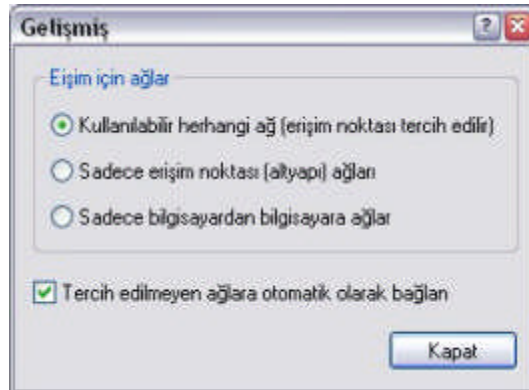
Gelişmiş

Eişim için ağlar

Kullanılabilir herhangi ağ (erişim noktası tercih edilir)

Sadece erişim noktası (altyapı) ağları

Sadece bilgisayardan bilgisayara ağlar

Tercih edilmeyen ağlara otomatik olarak bağlan

Kapat